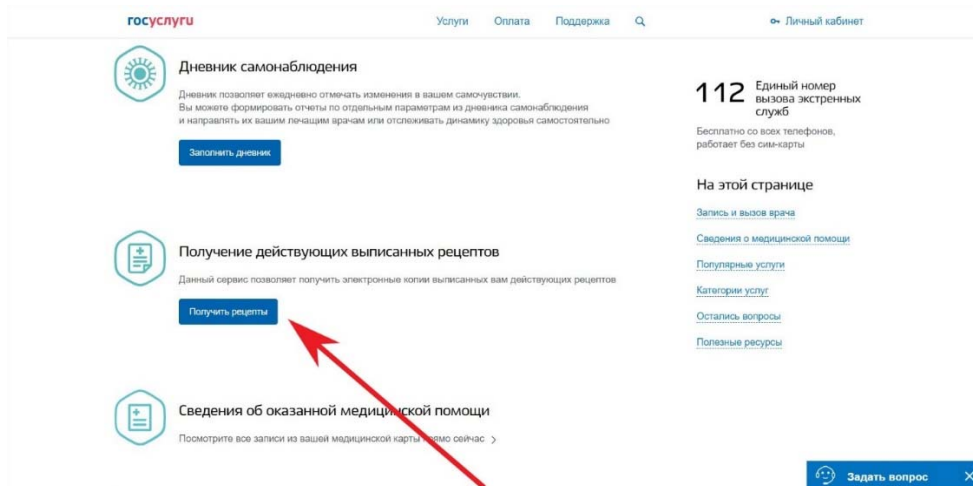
госуслуги Услуги Оплата Поддержка Личный кабинет

Дневник самонаблюдения

Дневник позволяет ежедневно отмечать изменения в вашем самочувствии. Вы можете формировать отчеты по отдельным параметрам из дневника самонаблюдения и направлять их вашим лечащим врачам или отслеживать динамику здоровья самостоятельно

Заполнить дневник

Получение действующих выписанных рецептов

Данный сервис позволяет получить электронные копии выписанных вам действующих рецептов

Получить рецепты

Сведения об оказанной меди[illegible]ской помощи

Посмотрите все записи из вашей медицинской карты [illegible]ямо сейчас >

112 Единый номер вызова экстренных служб

Бесплатно со всех телефонов, работает без сим-карты

На этой странице

Запись и вызов врача

Сведения о медицинской помощи

Популярные услуги

Категории услуг

Остались вопросы

Полезные ресурсы

Задать вопрос ×